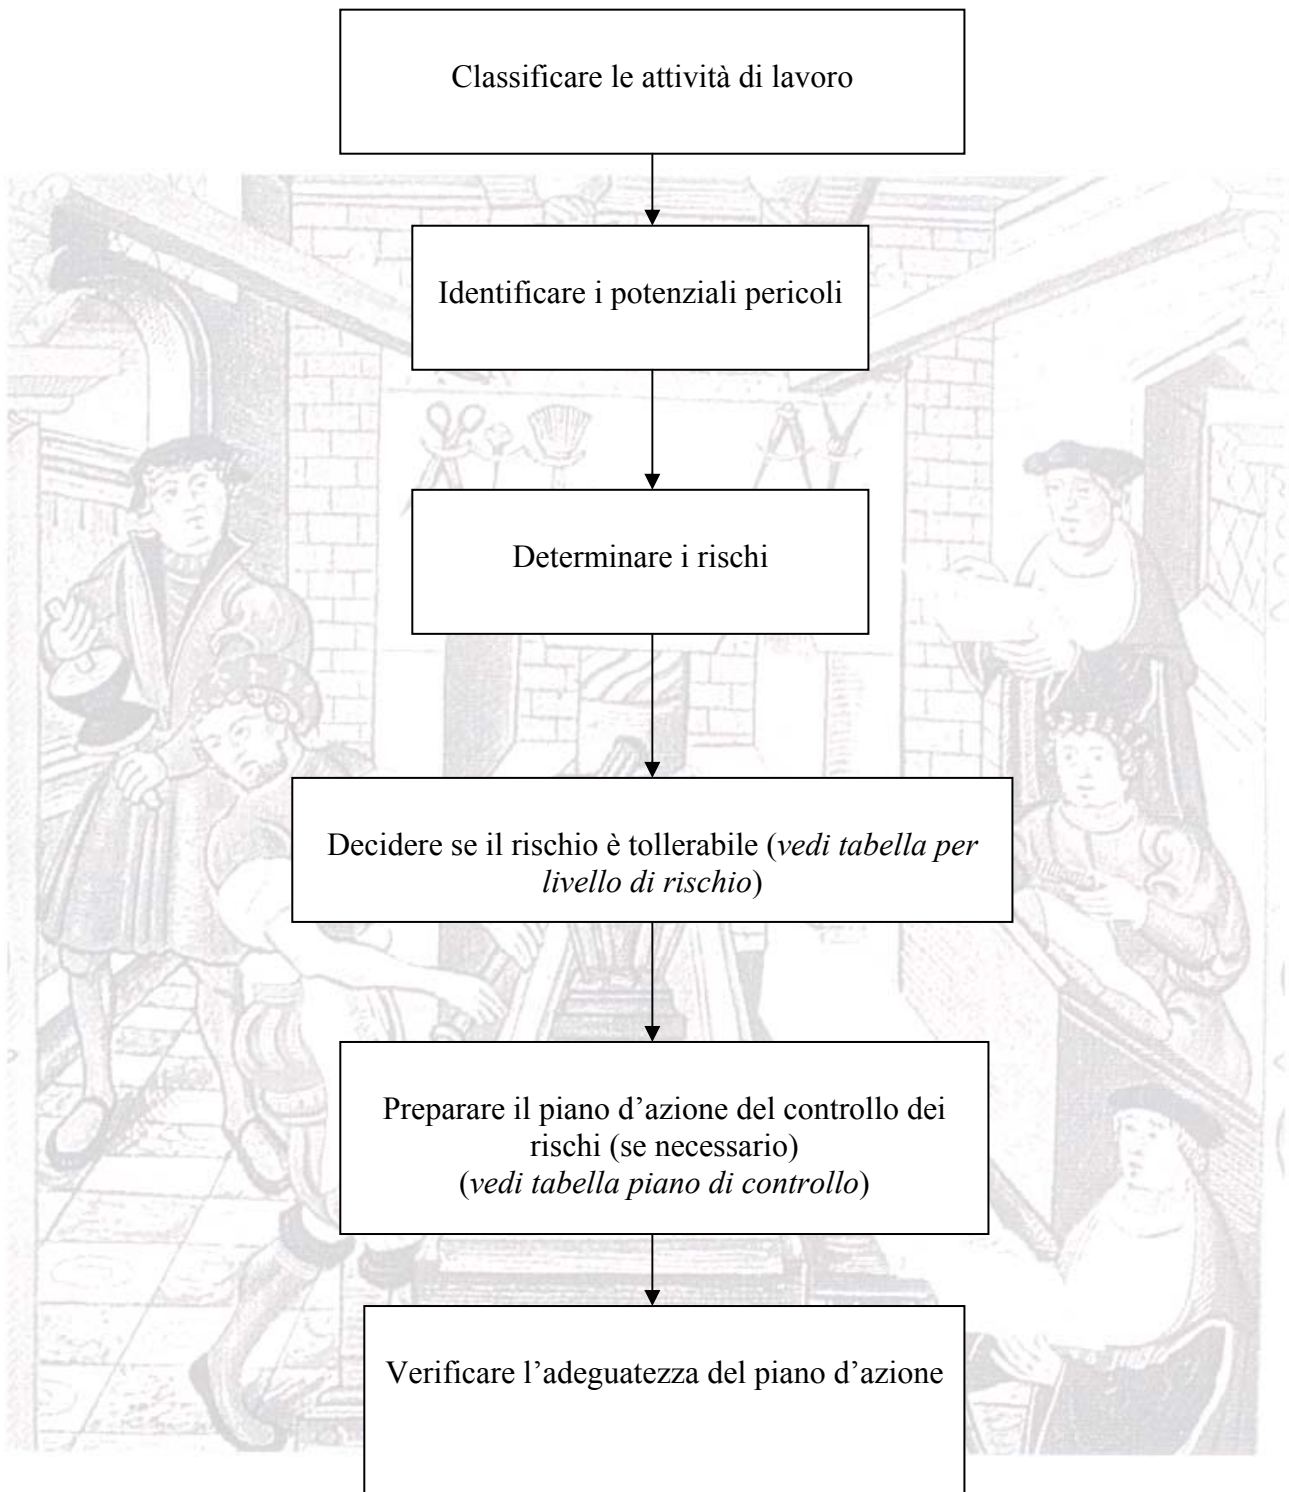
Classificare le attività di lavoro

Identificare i potenziali pericoli

Determinare i rischi

Decidere se il rischio è tollerabile (*vedi tabella per livello di rischio*)

Preparare il piano d'azione del controllo dei rischi (se necessario) (*vedi tabella piano di controllo*)

Verificare l'adeguatezza del piano d'azione